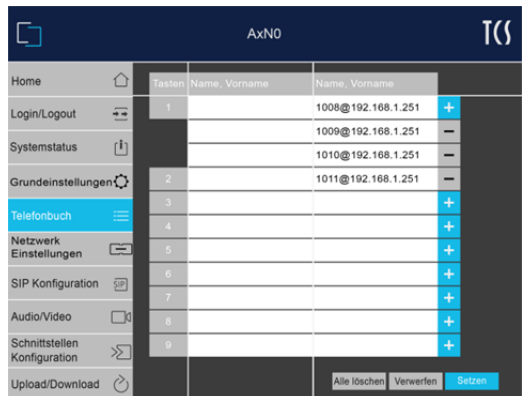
AxN0

TCS

Home

Login/Logout

Systemstatus

Grundeinstellungen

Telefonbuch

Netzwerk Einstellungen

SIP Konfiguration

SIP

Audio/Video

Schnittstellen Konfiguration

Upload/Download

| Tasten | Name, Vorname | Name, Vorname | |
|---|---|---|---|
| 1 | | 1008@192.168.1.251 | + |
| | | 1009@192.168.1.251 | − |
| | | 1010@192.168.1.251 | − |
| 2 | | 1011@192.168.1.251 | − |
| 3 | | | + |
| 4 | | | + |
| 5 | | | + |
| 6 | | | + |
| 7 | | | + |
| 8 | | | + |
| 9 | | | + |

Alle löschen Verwerfen Setzen